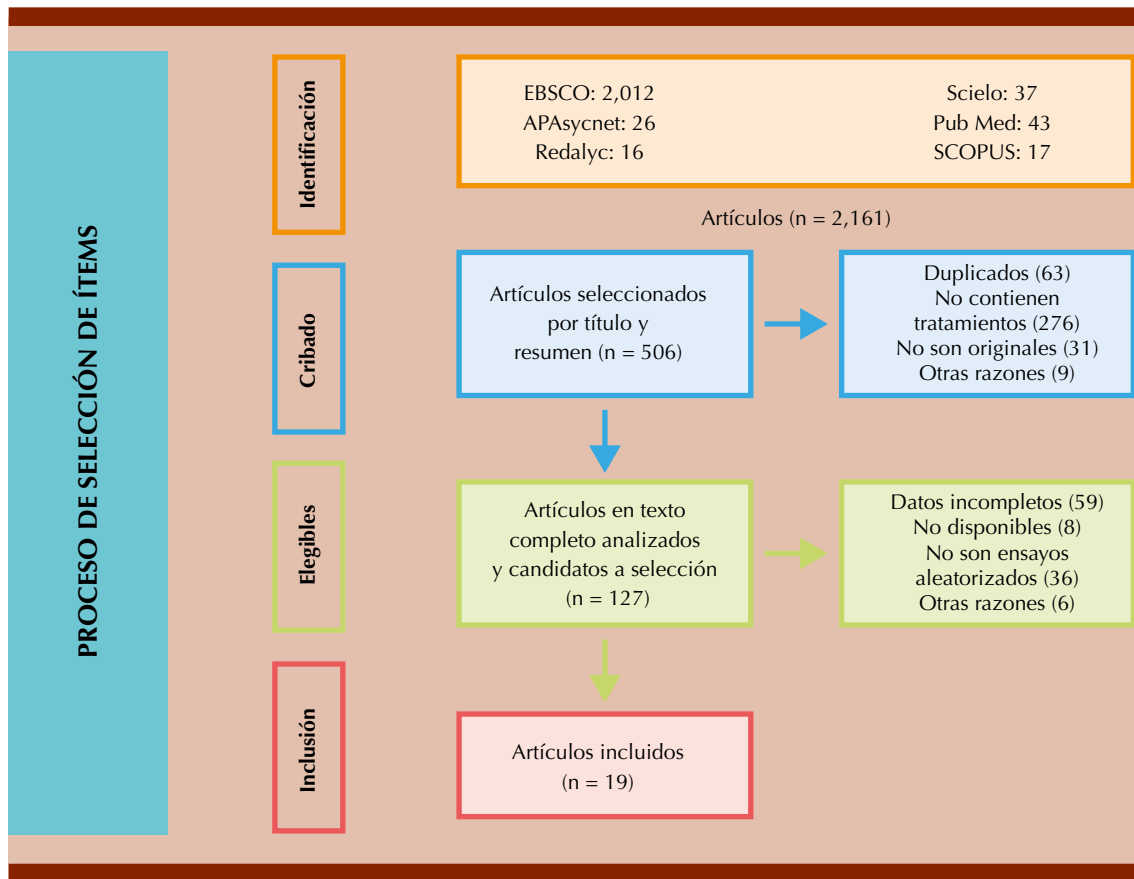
PROCESO DE SELECCIÓN DE ÍTEMS

Identificación

EBSCO: 2,012
APAsycnet: 26
Redalyc: 16

Scielo: 37
Pub Med: 43
SCOPUS: 17

Artículos (n = 2,161)

Cribado

Artículos seleccionados por título y resumen (n = 506)

Duplicados (63)
No contienen tratamientos (276)
No son originales (31)
Otras razones (9)

Elegibles

Artículos en texto completo analizados y candidatos a selección (n = 127)

Datos incompletos (59)
No disponibles (8)
No son ensayos aleatorizados (36)
Otras razones (6)

Inclusión

Artículos incluidos (n = 19)